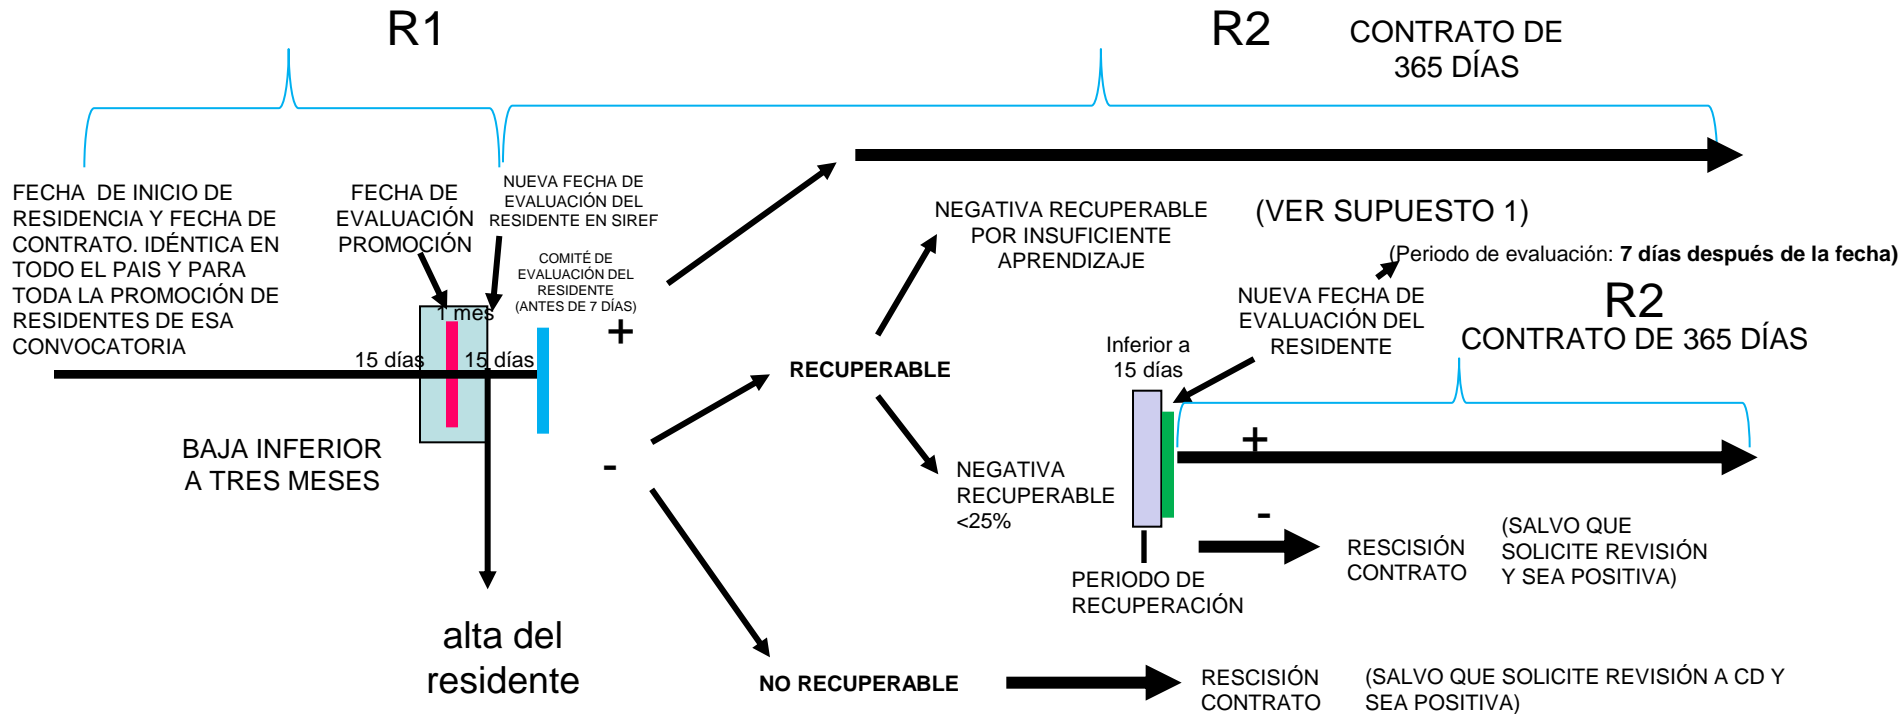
R1

R2

CONTRATO DE 365 DÍAS

FECHA DE INICIO DE RESIDENCIA Y FECHA DE CONTRATO. IDÉNTICA EN TODO EL PAIS Y PARA TODA LA PROMOCIÓN DE RESIDENTES DE ESA CONVOCATORIA

FECHA DE EVALUACIÓN PROMOCIÓN

NUEVA FECHA DE EVALUACIÓN DEL RESIDENTE EN SIREF

COMITÉ DE EVALUACIÓN DEL RESIDENTE (ANTES DE 7 DÍAS)

1 mes

15 días

15 días

+

-

BAJA INFERIOR A TRES MESES

alta del residente

NEGATIVA RECUPERABLE POR INSUFICIENTE APRENDIZAJE

(VER SUPUESTO 1)

(Periodo de evaluación: **7 días después de la fecha**)

RECUPERABLE

NUEVA FECHA DE EVALUACIÓN DEL RESIDENTE

R2

CONTRATO DE 365 DÍAS

Inferior a 15 días

+

NEGATIVA RECUPERABLE <25%

-

RESCISIÓN CONTRATO

(SALVO QUE SOLICITE REVISIÓN Y SEA POSITIVA)

PERIODO DE RECUPERACIÓN

NO RECUPERABLE

RESCISIÓN CONTRATO

(SALVO QUE SOLICITE REVISIÓN A CD Y SEA POSITIVA)